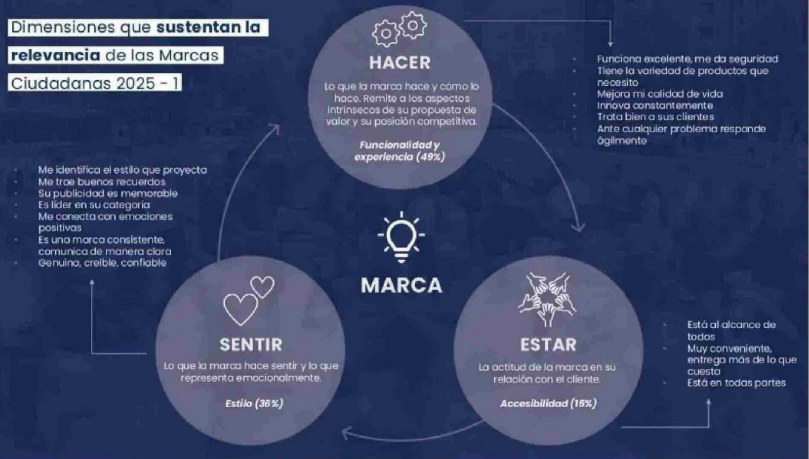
Dimensiones que **sustentan la relevancia** de las Marcas Ciudadanas 2025 - 1

HACER

Lo que la marca hace y cómo lo hace. Remite a los aspectos intrínsecos de su propuesta de valor y su posición competitiva.

Funcionalidad y experiencia (49%)

- Funciona excelente, me da seguridad
- Tiene la variedad de productos que necesito
- Mejora mi calidad de vida
- Innova constantemente
- Trata bien a sus clientes
- Ante cualquier problema responde ágilmente

- Me identifica el estilo que proyecta
- Me trae buenos recuerdos
- Su publicidad es memorable
- Es líder en su categoría
- Me conecta con emociones positivas
- Es una marca consistente, comunica de manera clara
- Genuina, creíble, confiable

MARCA

SENTIR

Lo que la marca hace sentir y lo que representa emocionalmente.

Estilo (36%)

ESTAR

La actitud de la marca en su relación con el cliente.

Accesibilidad (15%)

- Está al alcance de todos
- Muy conveniente, entrega más de lo que cuesta
- Está en todas partes